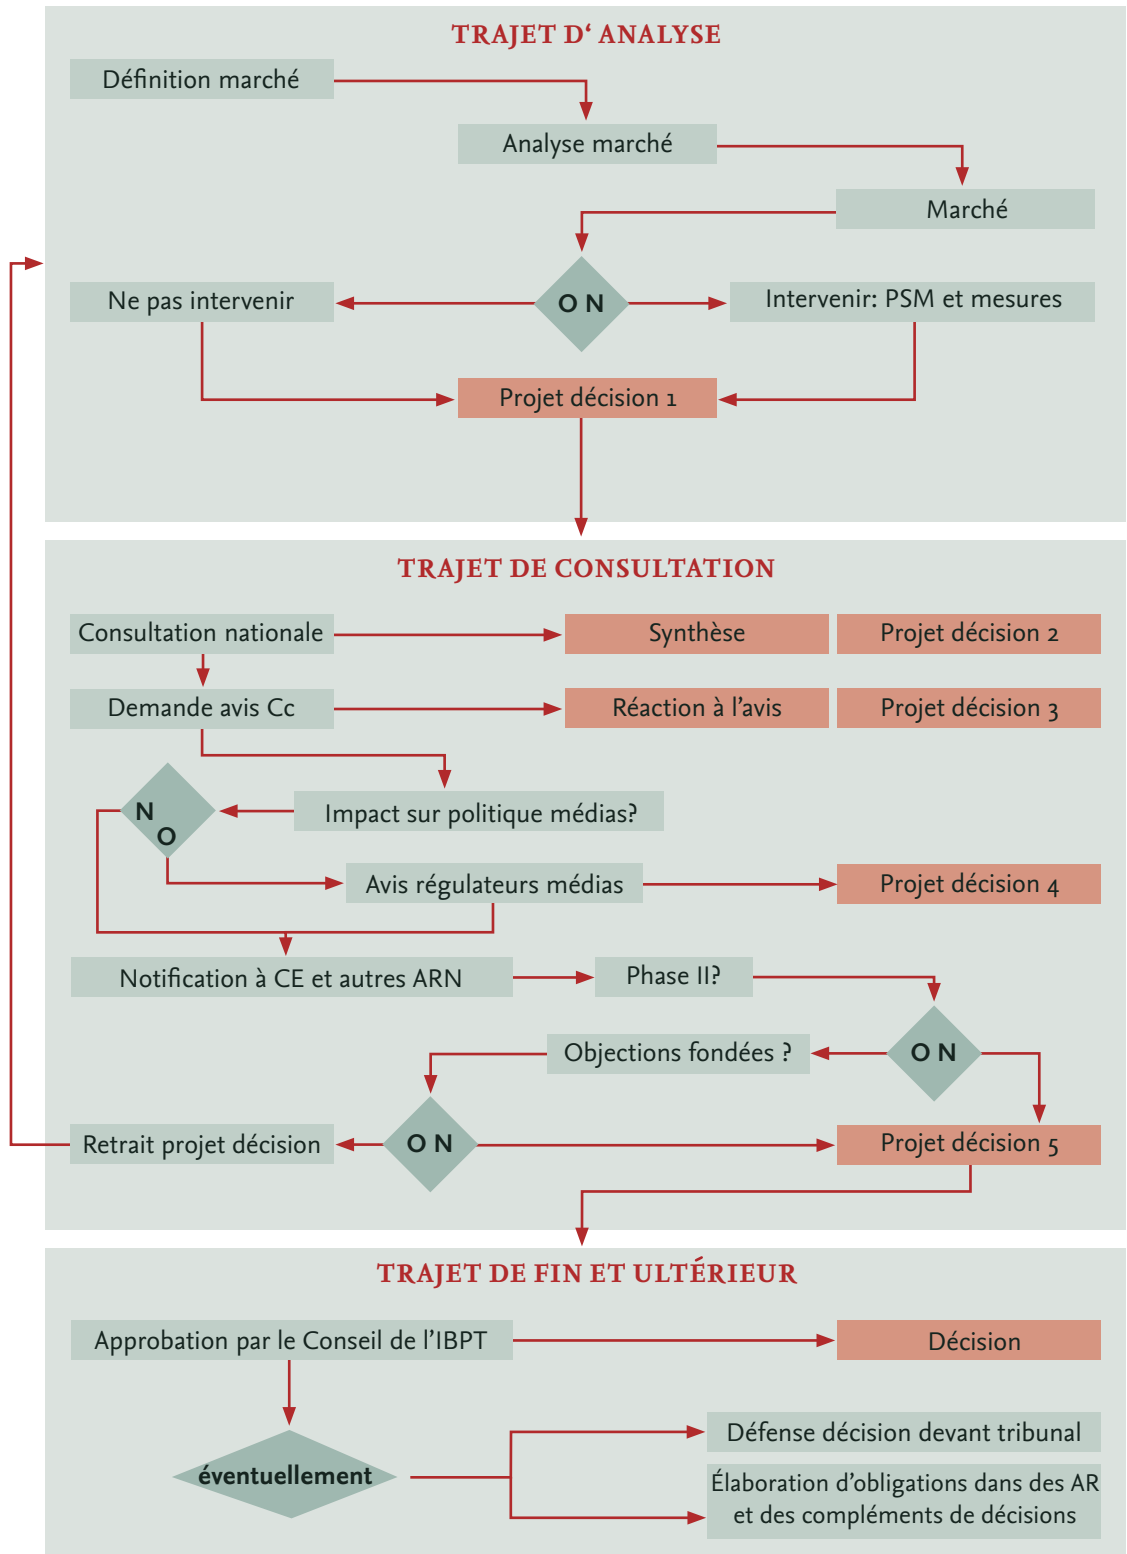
TRAJET D' ANALYSE

Définition marché

Analyse marché

Marché

Ne pas intervenir

O N

Intervenir: PSM et mesures

Projet décision 1

TRAJET DE CONSULTATION

Consultation nationale

Synthèse

Projet décision 2

Demande avis Cc

Réaction à l'avis

Projet décision 3

N O

Impact sur politique médias?

Avis régulateurs médias

Projet décision 4

Notification à CE et autres ARN

Phase II?

Objections fondées ?

O N

Retrait projet décision

O N

Projet décision 5

TRAJET DE FIN ET ULTÉRIEUR

Approbation par le Conseil de l'IBPT

Décision

éventuellement

Défense décision devant tribunal

Élaboration d'obligations dans des AR et des compléments de décisions